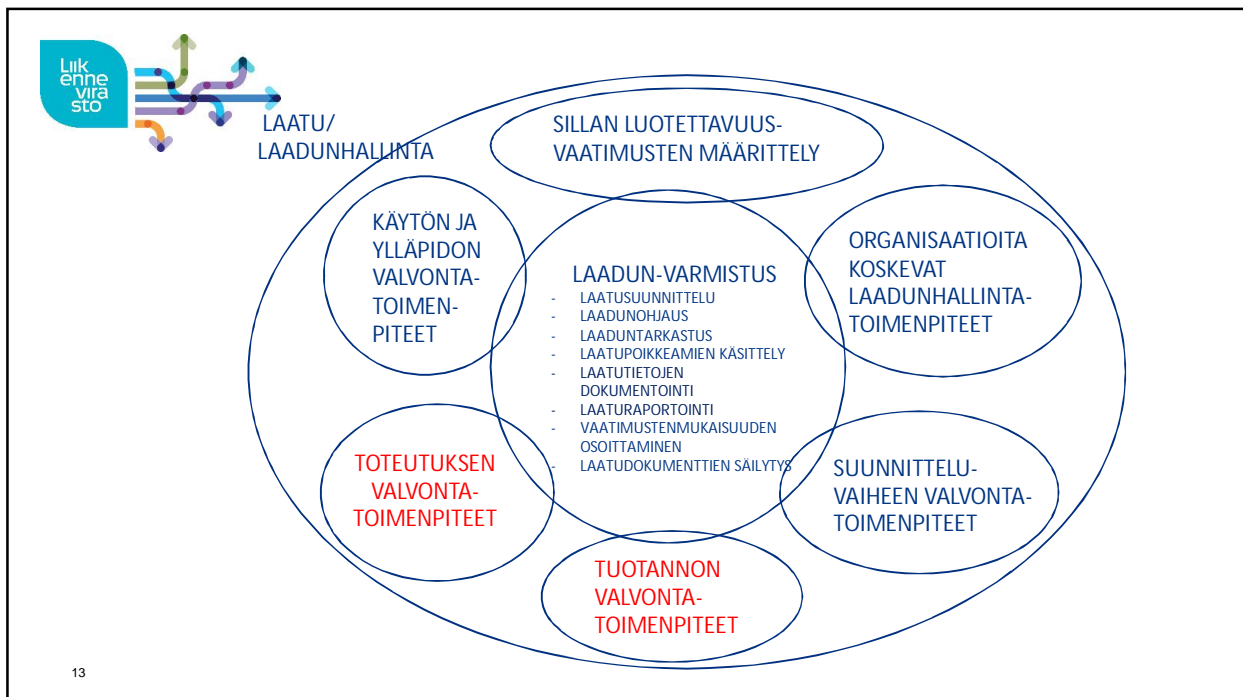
Liikennevirasto

LAATU/ LAADUNHALLINTA

SILLAN LUOTETTAVUUSVAATIMUSTEN MÄÄRITTELY

KÄYTÖN JA YLLÄPIDON VALVONTATOIMENPITEET

LAADUN-VARMISTUS
- LAATUSUUNNITTELU
- LAADUNOHJAUS
- LAADUNTARKASTUS
- LAATUPOIKKEAMIEN KÄSITTELY
- LAATUTIETOJEN DOKUMENTOINTI
- LAATURAPORTOINTI
- VAATIMUSTENMUKAISUUDEN OSOITTAMINEN
- LAATUDOKUMENTTIEN SÄILYTYS

ORGANISAATIOITA KOSKEVAT LAADUNHALLINTATOIMENPITEET

TOTEUTUKSEN VALVONTATOIMENPITEET

SUUNNITTELUVAIHEEN VALVONTATOIMENPITEET

TUOTANNON VALVONTATOIMENPITEET

13